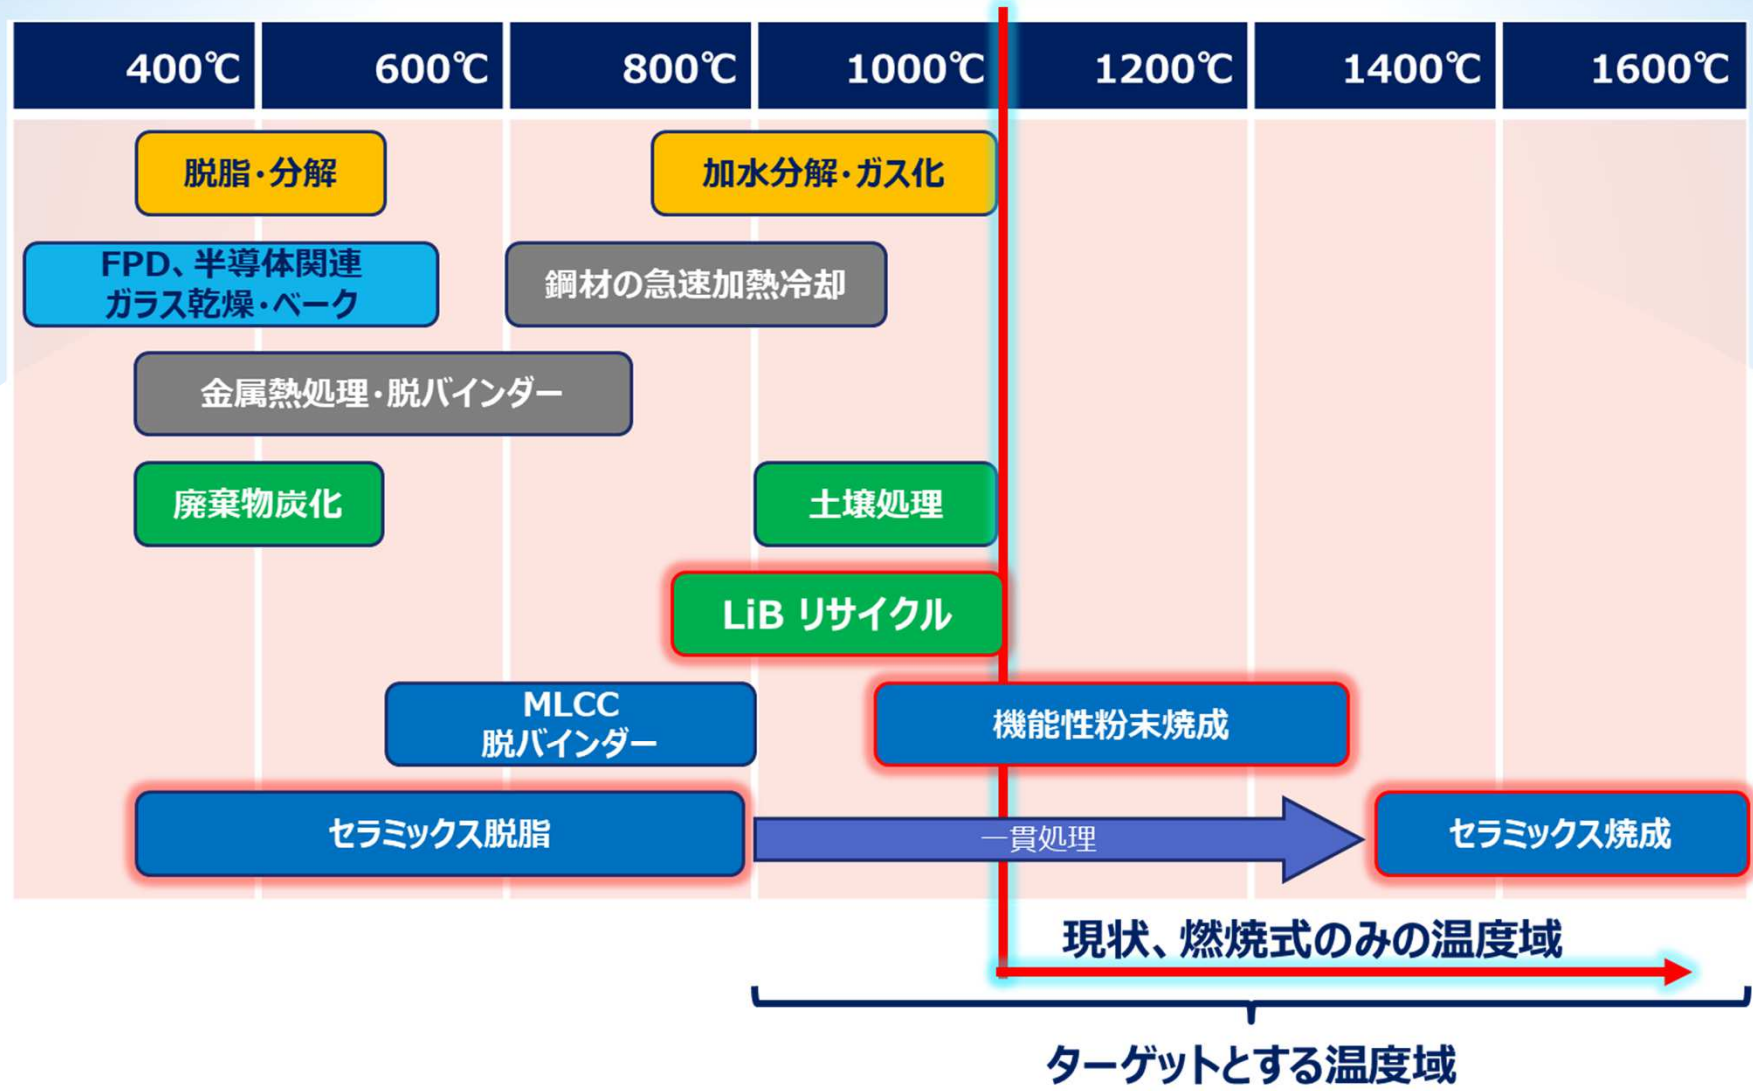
400℃ 600℃ 800℃ 1000℃ 1200℃ 1400℃ 1600℃

脱脂・分解

加水分解・ガス化

FPD、半導体関連 ガラス乾燥・ベーク

鋼材の急速加熱冷却

金属熱処理・脱バインダー

廃棄物炭化

土壌処理

LiB リサイクル

MLCC 脱バインダー

機能性粉末焼成

セラミックス脱脂

一貫処理

セラミックス焼成

現状、燃焼式のみの温度域

ターゲットとする温度域